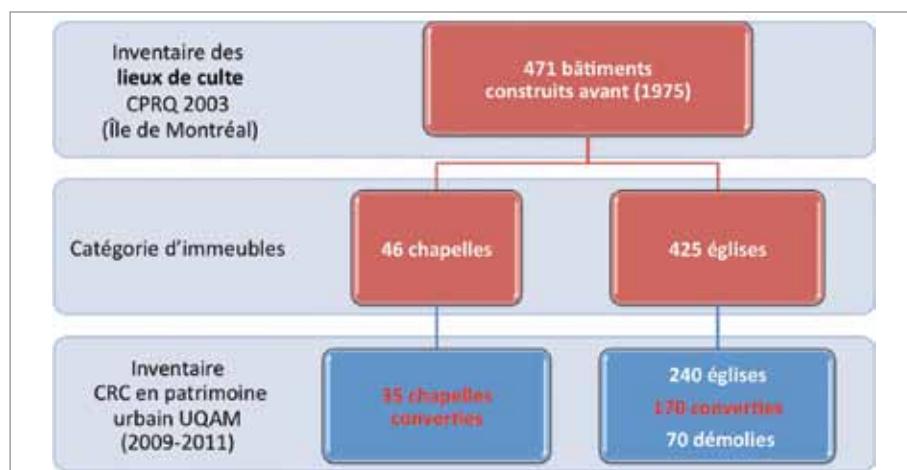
Inventaire des **lieux de culte** CPRQ 2003 (Île de Montréal)

471 bâtiments construits avant (1975)

Catégorie d'immeubles

46 chapelles

425 églises

Inventaire CRC en patrimoine urbain UQAM (2009-2011)

35 chapelles converties

240 églises
170 converties
70 démolies